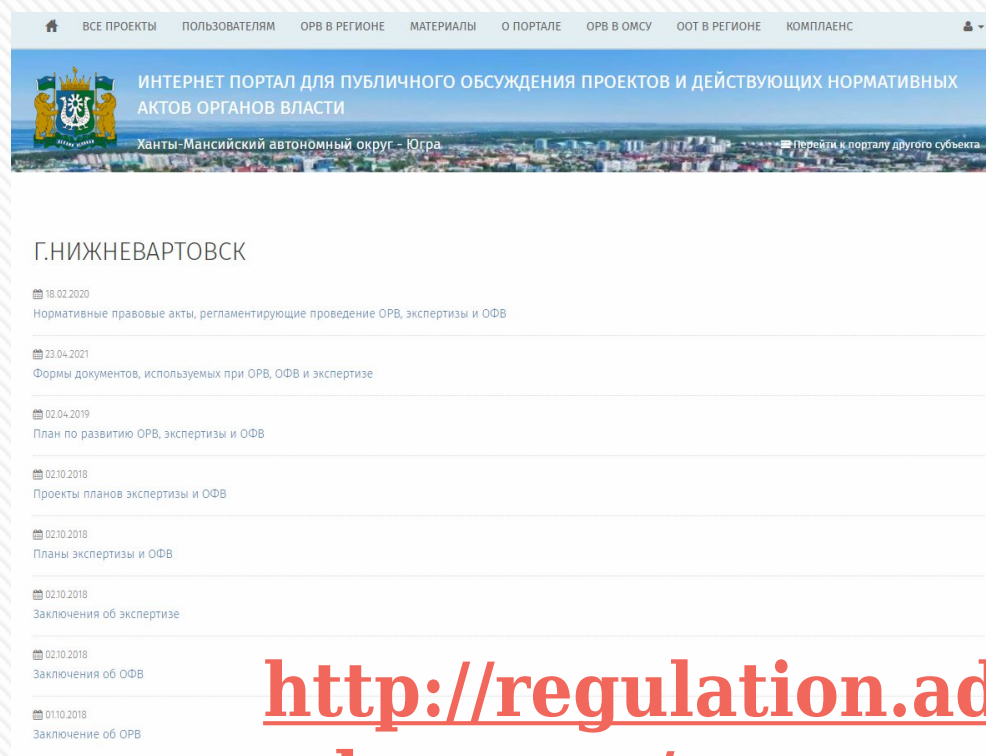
ВСЕ ПРОЕКТЫ ПОЛЬЗОВАТЕЛЯМ ОРВ В РЕГИОНЕ МАТЕРИАЛЫ О ПОРТАЛЕ ОРВ В ОМСУ ООТ В РЕГИОНЕ КОМПЛАЕНС

ИНТЕРНЕТ ПОРТАЛ ДЛЯ ПУБЛИЧНОГО ОБСУЖДЕНИЯ ПРОЕКТОВ И ДЕЙСТВУЮЩИХ НОРМАТИВНЫХ АКТОВ ОРГАНОВ ВЛАСТИ

Ханты-Мансийский автономный округ - Югра

Перейти к порталу другого субъекта

Г.НИЖНЕВАРТОВСК

18.02.2020
Нормативные правовые акты, регламентирующие проведение ОРВ, экспертизы и ОФВ

23.04.2021
Формы документов, используемых при ОРВ, ОФВ и экспертизе

02.04.2019
План по развитию ОРВ, экспертизы и ОФВ

02.10.2018
Проекты планов экспертизы и ОФВ

02.10.2018
Планы экспертизы и ОФВ

02.10.2018
Заключения об экспертизе

02.10.2018
Заключения об ОФВ

01.10.2018
Заключение об ОРВ

http://regulation.ad